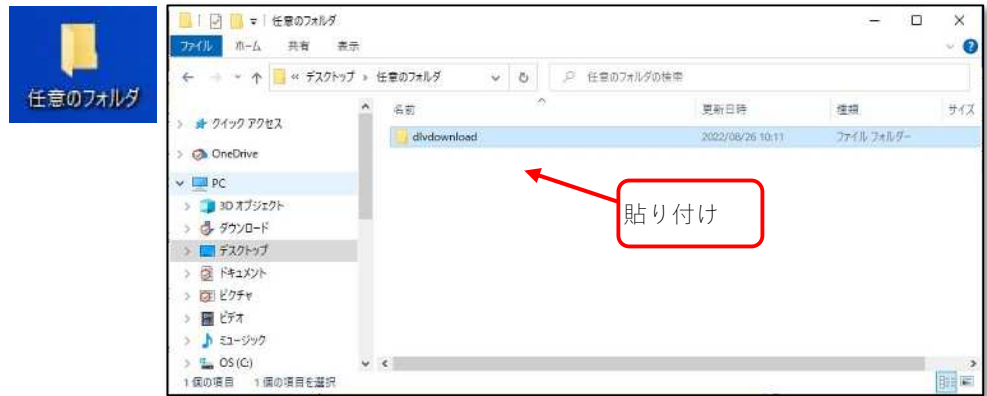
任意のフォルダ

任意のフォルダ

ファイル ホーム 共有 表示

« デスクトップ › 任意のフォルダ

任意のフォルダの検索

名前 更新日時 種類 サイズ

dlvdownload 2022/08/26 10:11 ファイル フォルダー

クイック アクセス

OneDrive

PC

3D オブジェクト

ダウンロード

デスクトップ

ドキュメント

ピクチャ

ビデオ

ミュージック

OS (C:)

1 個の項目 1 個の項目を選択

貼り付け